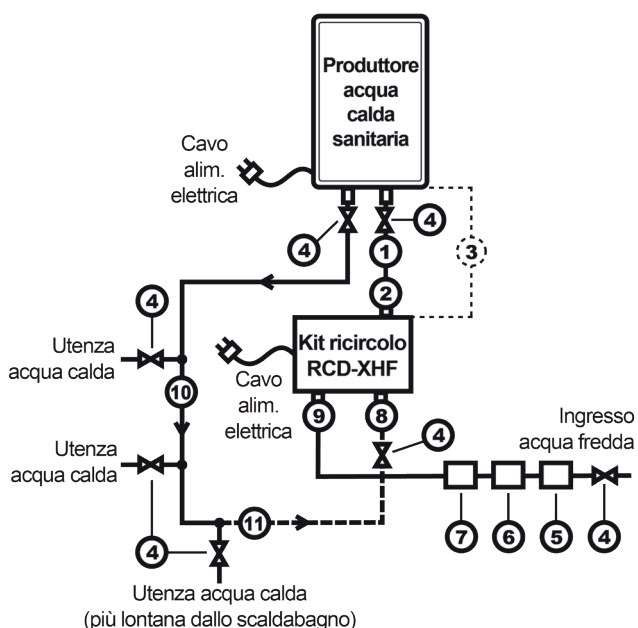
Produttore acqua calda sanitaria

Cavo alim. elettrica

4

4

1

3

2

4

Utenza acqua calda

Kit ricircolo RCD-XHF

Cavo alim. elettrica

10

9

8

4

Ingresso acqua fredda

Utenza acqua calda

11

7

6

5

4

4

Utenza acqua calda (più lontana dallo scaldabagno)